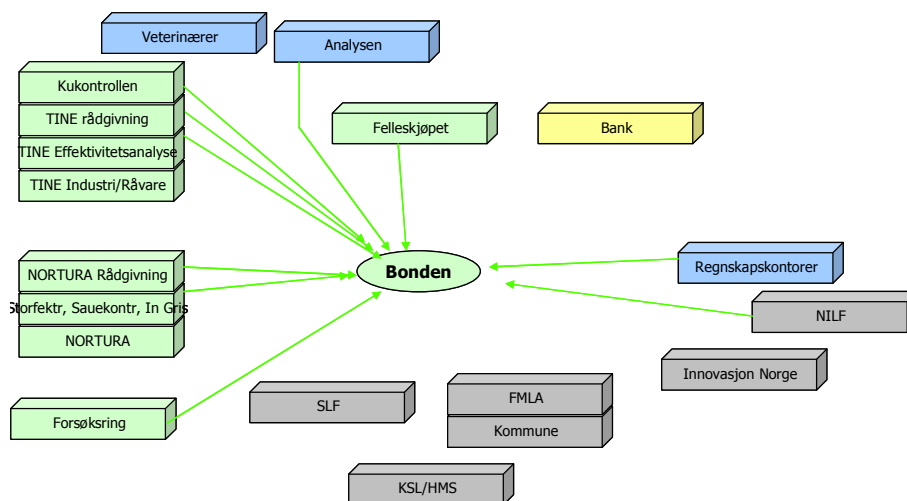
Veterinærer

Analysen

Kukontrollen

TINE rådgivning

TINE Effektivitetsanalyse

TINE Industri/Råvare

Felleskjøpet

Bank

Bonden

Regnskapskontorer

NORTURA Rådgivning

Storfektr, Sauekontr, In Gris

NORTURA

NILF

Innovasjon Norge

Forsøksring

SLF

FMLA

Kommune

KSL/HMS